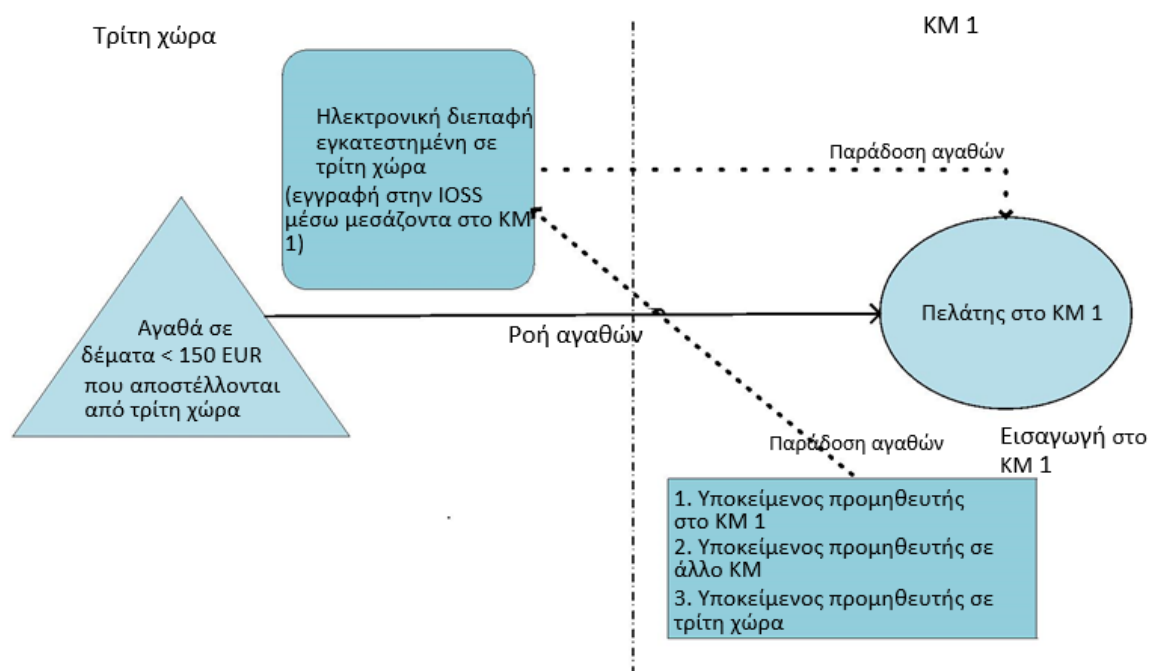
Τρίτη χώρα

ΚΜ 1

Ηλεκτρονική διεπαφή εγκατεστημένη σε τρίτη χώρα
(εγγραφή στην IOSS μέσω μεσάζοντα στο ΚΜ 1)

Παράδοση αγαθών

Αγαθά σε δέματα < 150 EUR που αποστέλλονται από τρίτη χώρα

Ροή αγαθών

Πελάτης στο ΚΜ 1

Παράδοση αγαθών

Εισαγωγή στο ΚΜ 1

1. Υποκείμενος προμηθευτής στο ΚΜ 1
2. Υποκείμενος προμηθευτής σε άλλο ΚΜ
3. Υποκείμενος προμηθευτής σε τρίτη χώρα